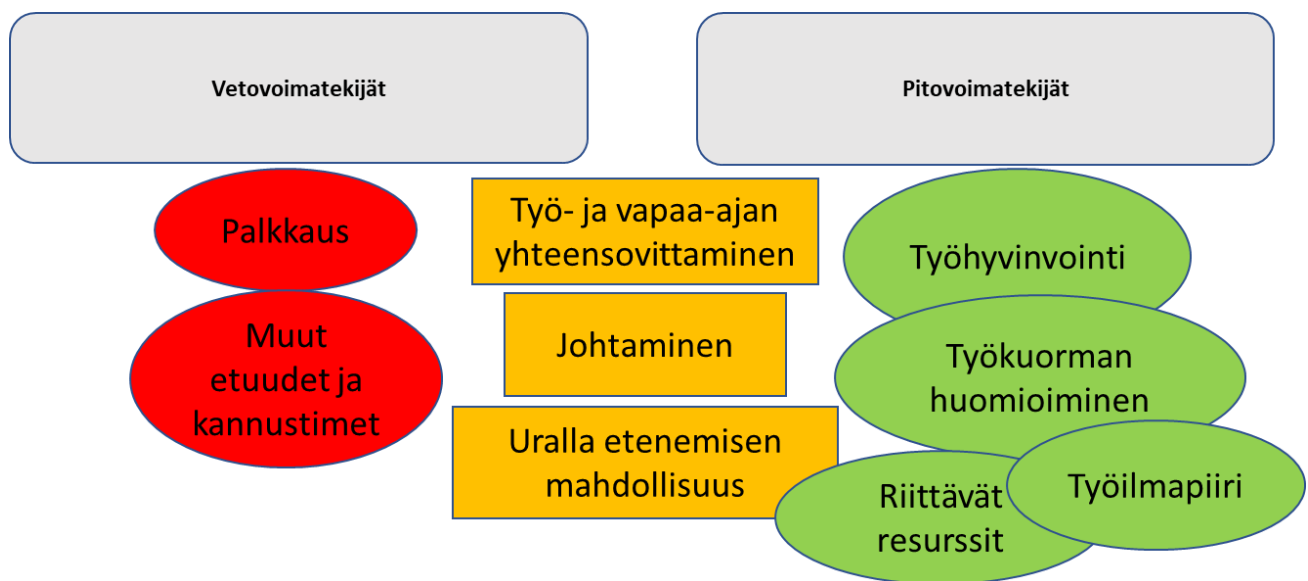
Vetovoimatekijät

Pitovoimatekijät

Palkkaus

Muut etuudet ja kannustimet

Työ- ja vapaa-ajan yhteensovittaminen

Johtaminen

Uralla etenemisen mahdollisuus

Työhyvinvointi

Työkuorman huomioiminen

Riittävät resurssit

Työilmapiiri